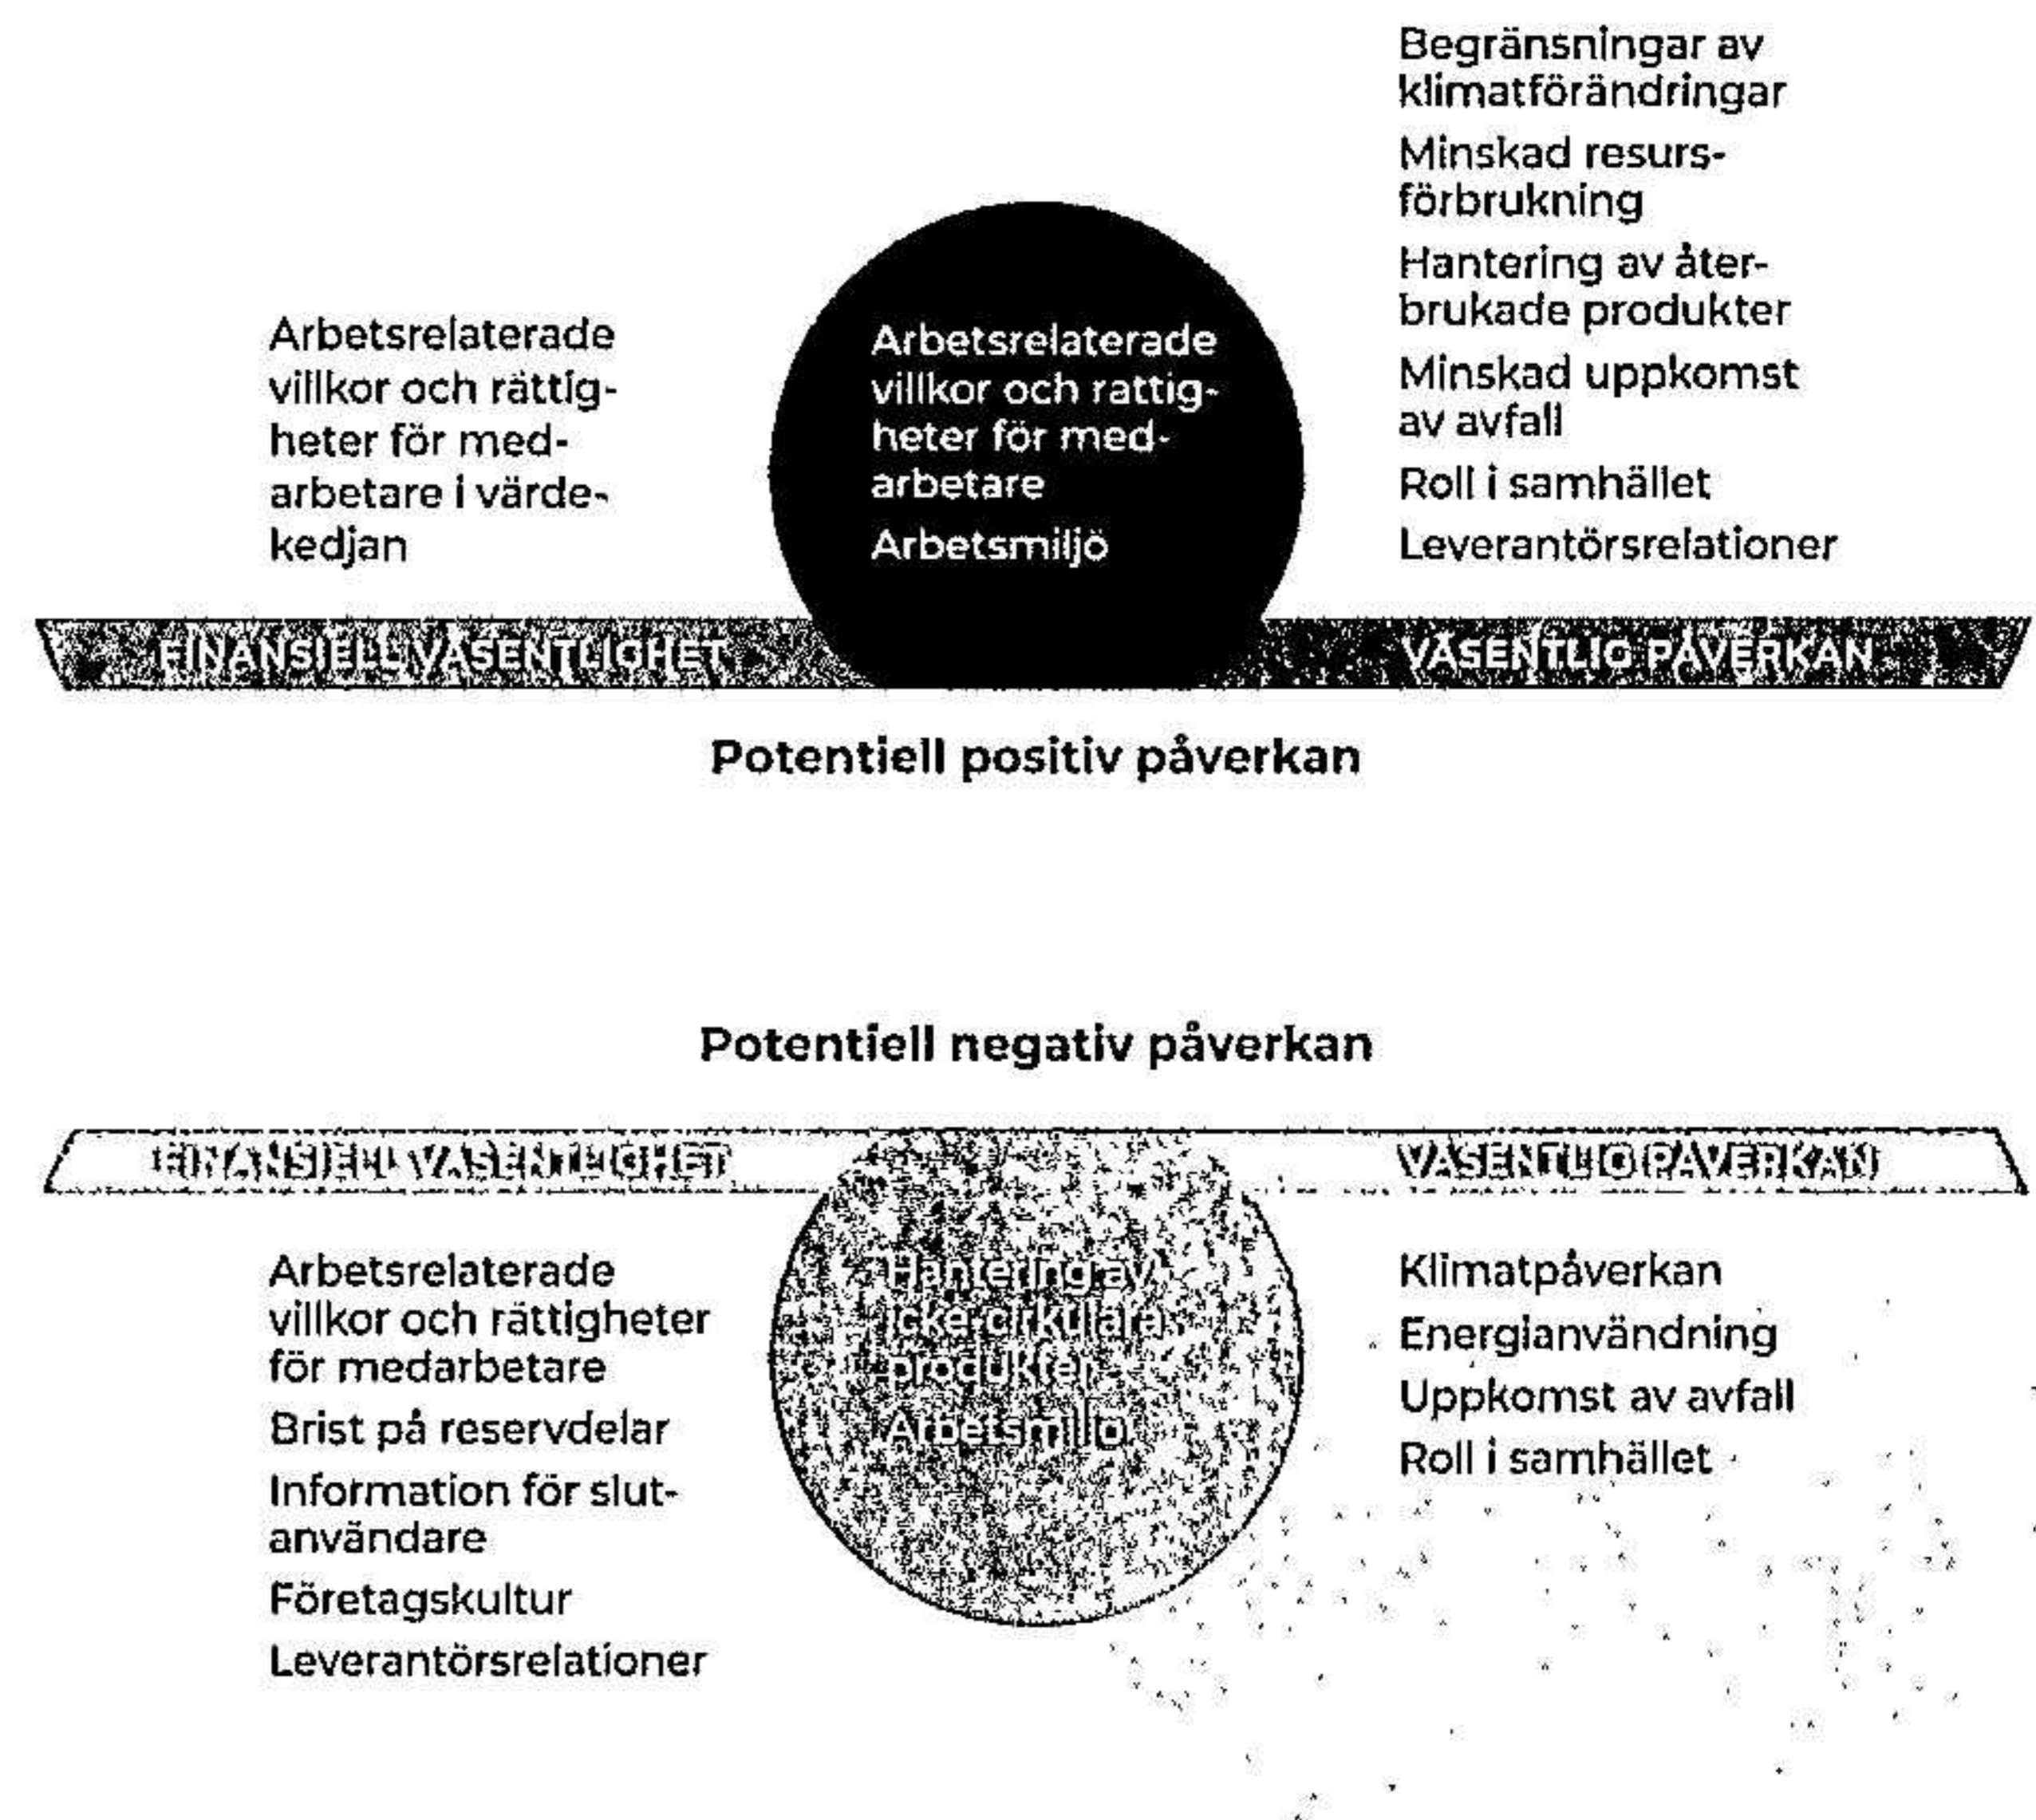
Begränsningar av klimatförändringar

Minskad resursförbrukning

Hantering av återbrukade produkter

Minskad uppkomst av avfall

Roll i samhället

Leverantörsrelationer

Arbetsrelaterade villkor och rättigheter för medarbetare i värdekedjan

Arbetsrelaterade villkor och rattigheter för medarbetare

Arbetsmiljö

FINANSIELL VÄSENTLIGHET

VÄSENTLIG PÅVERKAN

Potentiell positiv påverkan

Potentiell negativ påverkan

FINANSIELL VÄSENTLIGHET

VÄSENTLIG PÅVERKAN

Arbetsrelaterade villkor och rättigheter för medarbetare

Brist på reservdelar

Information för slutanvändare

Företagskultur

Leverantörsrelationer

Hantering av icke cirkulära produkter

Arbetsmiljö

Klimatpåverkan

Energianvändning

Uppkomst av avfall

Roll i samhället